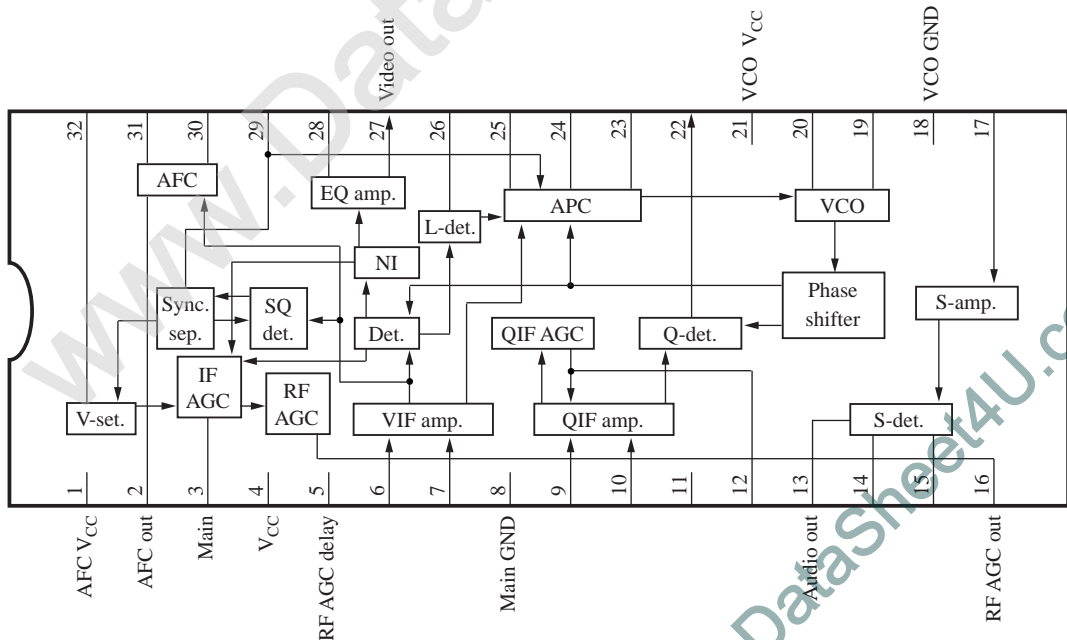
Video out
VCO $V_{CC}$
VCO GND

32
31
30
29
28
27
26
25
24
23
22
21
20
19
18
17

AFC
EQ amp.
L-det.
APC
VCO
NI
Phase shifter
Sync. sep.
SQ det.
Det.
QIF AGC
Q-det.
S-amp.
IF AGC
RF AGC
V-set.
VIF amp.
QIF amp.
S-det.

1
2
3
4
5
6
7
8
9
10
11
12
13
14
15
16

AFC $V_{CC}$
AFC out
Main
$V_{CC}$
RF AGC delay
Main GND
Audio out
RF AGC out

www.DataSheet4U.com